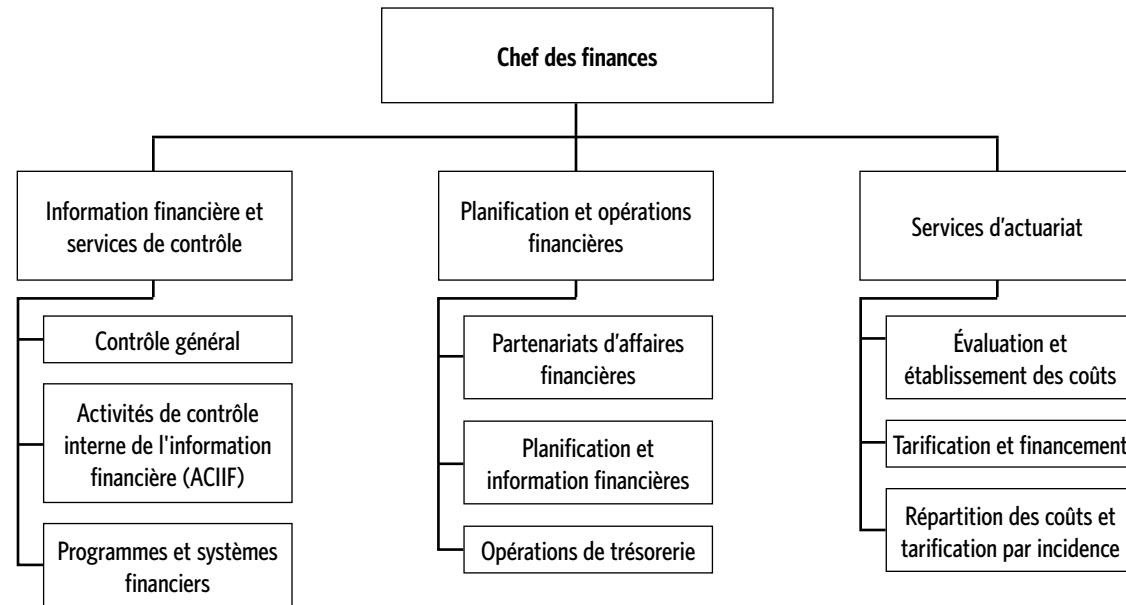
Chef des finances

Information financière et services de contrôle

Contrôle général

Activités de contrôle interne de l'information financière (ACIIF)

Programmes et systèmes financiers

Planification et opérations financières

Partenariats d'affaires financières

Planification et information financières

Opérations de trésorerie

Services d'actuariat

Évaluation et établissement des coûts

Tarification et financement

Répartition des coûts et tarification par incidence